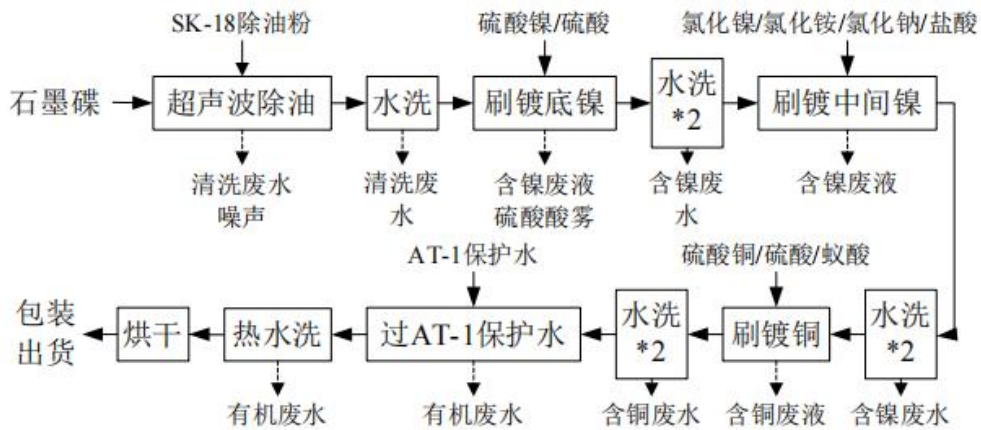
SK-18除油粉

硫酸镍/硫酸

氯化镍/氯化铵/氯化钠/盐酸

石墨碟

超声波除油

水洗

刷镀底镍

水洗 *2

刷镀中间镍

清洗废水 噪声

清洗废水

含镍废液 硫酸酸雾

含镍废水

含镍废液

AT-1保护水

硫酸铜/硫酸/蚁酸

包装出货

烘干

热水洗

过AT-1保护水

水洗 *2

刷镀铜

水洗 *2

有机废水

有机废水

含铜废水

含铜废液

含镍废水